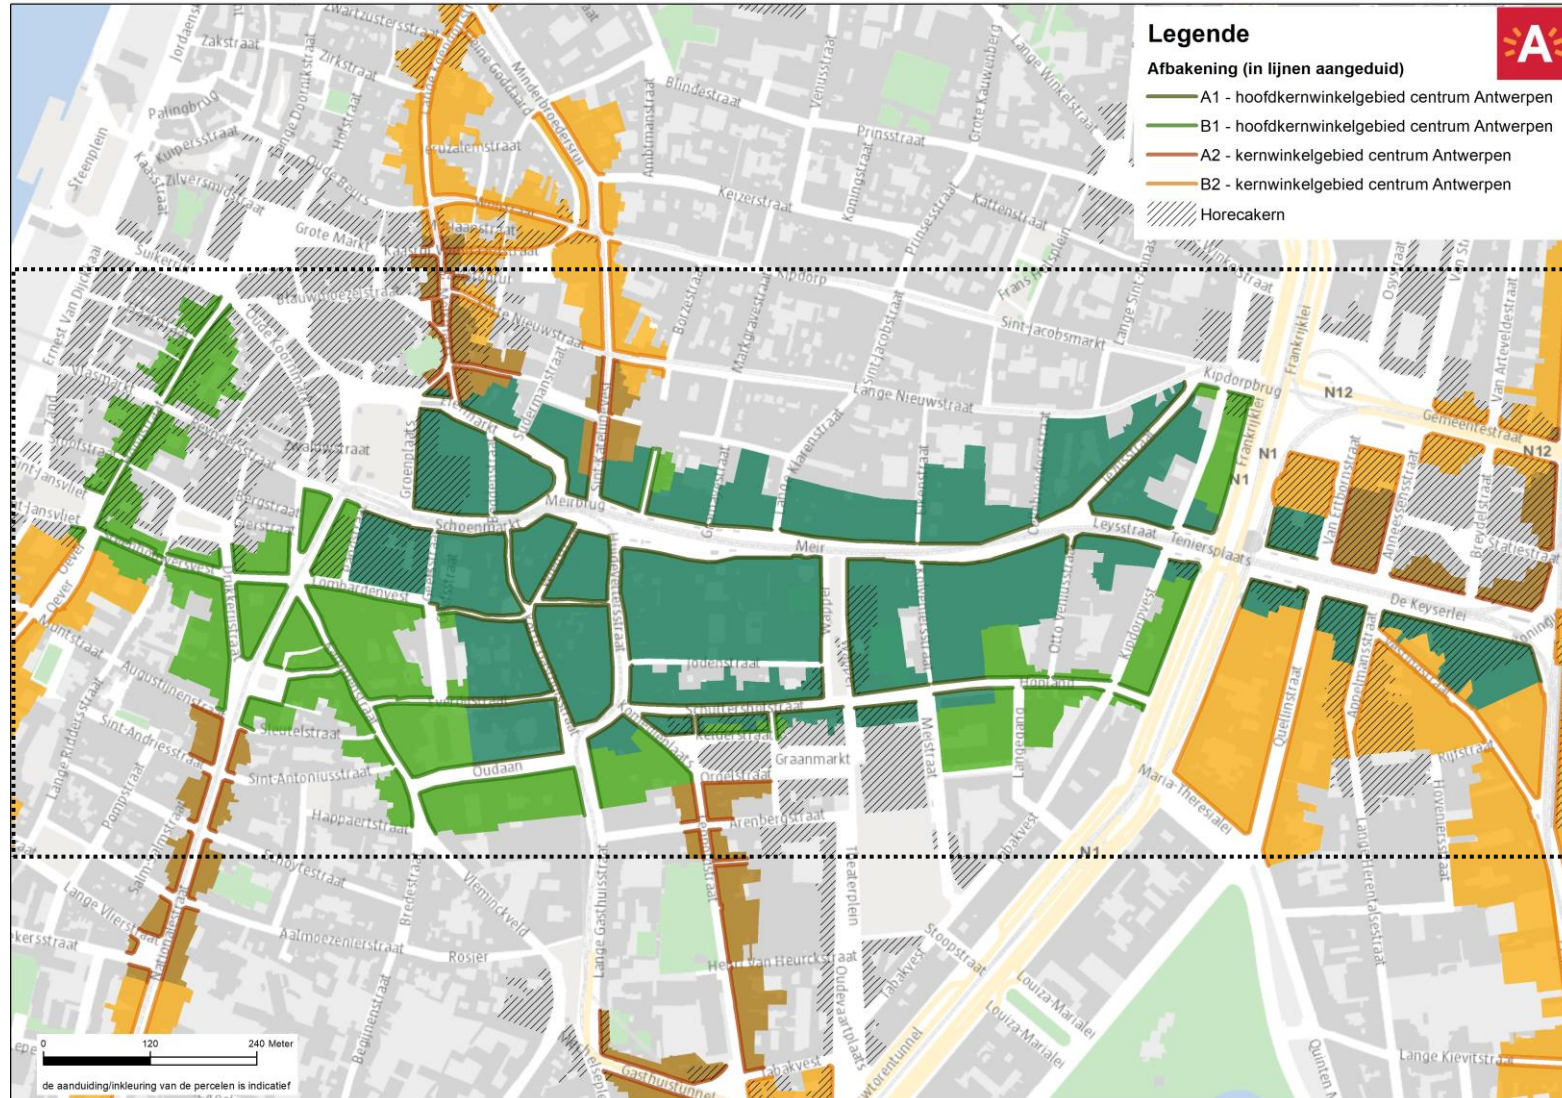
Legende

Afbakening (in lijnen aangeduid)

A1 - hoofdkernwinkelgebied centrum Antwerpen

B1 - hoofdkernwinkelgebied centrum Antwerpen

A2 - kernwinkelgebied centrum Antwerpen

B2 - kernwinkelgebied centrum Antwerpen

Horecakern

A

Zakstraat
Zwartzustersstraat
Jordaenskaai
Zirkstraat
Palingbrug
Kuipersstraat
Steenplein
Zilversmidstraat
Kaasstraat
Lange Doornikstraat
Hofstraat
Oude Beurs
Minderbroedersrui
Blindestraat
Venusstraat
Prinsstraat
Grote Kauwenberg
Lange Winkelstraat
Kruiderstraat
Ketzerstraat
Koningstraat
Kattenstraat
Grote Markt
Suikerrui
Kaasrui
Blauwmoezelstraat
Hoogstraat
Kipdorp
Fransiscusplein
Ernest Van Dijckkaai
Oude Koornmarkt
Nieuwstraat
Borzestraat
Markgravestraat
Sint-Jacobsstraat
Sint-Jacobsmarkt
Lange Sint-Annastraat
Vlasmarkt
Sudermanstraat
Sint-Katelijnevest
Lange Nieuwstraat
Kipdorpbrug
Frankrijklei
N12
Van Arteveldestraat
Gemeentestraat
N12
Zand
Zwaluwstraat
Eiermarkt
N1
Sint-Jansvliet
Groenplaats
Meirbrug
Lange Klarenstraat
Jezusstraat
N1
Van Ertbornstraat
Anneessensstraat
Bredestraat
Statiestraat
Bergstraat
Gierstraat
Schoenmarkt
Meir
Leysstraat
Teniersplaats
Oever
Lombardenvest
Wapper
Otto Veniusstraat
Kipdorpvest
De Keyserlei
Kammenstraat
Jodenstraat
Eikstraat
Hopland
Augustijnenstraat
Sint-Andriesstraat
Schuttershofstraat
Kelderstraat
Graanmarkt
Meistraat
Langeqang
Appelmansstraat
Quellinstraat
Pelikaanstraat
Maria-Theresialei
Steenhouwersvest
Oudaan
Orgelstraat
Sint-Antoniusstraat
Pompstraat
Happaertstraat
Arenbergstraat
Tabakvest
Hoveniersstraat
Lange Herentalsestraat
Schoytestraat
Salm
Bredestraat
Vleminckveld
Lange Gasthuisstraat
Theaterplein
N1
Lange Vlierstraat
Nationalestraat
Aalmoezenierstraat
Rosier
Lange Ridderstraat
Kersstraat
Hendrik Van Heurckstraat
Oudevaartplaats
Stoopstraat
Tabakvest
Louiza-Marialei
Louiza-Marialei
Beginenstraat
Gasthuistunnel
Tabakvest
Tunnel
Quinten Matsijslei
Lange Kievitstraat
0
120
240 Meter
de aanduiding/inkleuring van de percelen is indicatief